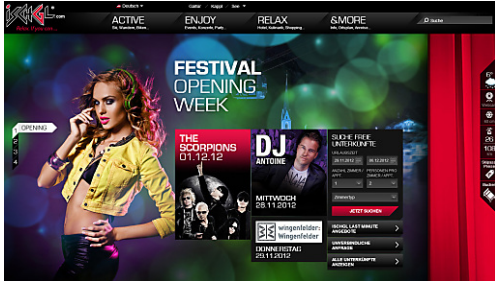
ISCHGL.com
Relax. If you can.
Deutsch
Galtür | Kappl | See
ACTIVE
Ski, Wandern, Biken...
ENJOY
Events, Konzerte, Party...
RELAX
Hotel, Kulinarik, Shopping...
&MORE
Info, Ortsplan, Service...
Suche

FESTIVAL
OPENING
WEEK

OPENING

THE SCORPIONS
01.12.12

DJ ANTOINE
MITTWOCH
28.11.2012

wingenfelder:
Wingenfelder
DONNERSTAG
29.11.2012

SUCHE FREIE UNTERKÜNFTE
ANREISE/DATUM
29.11.2012
06.12.2012
1
2
JETZT SUCHEN

ISCHGL LAST MINUTE ANGEBOTE
UNVERBINDLICHE ANFRAGE
ALLE UNTERKÜNFTE ANZEIGEN

108